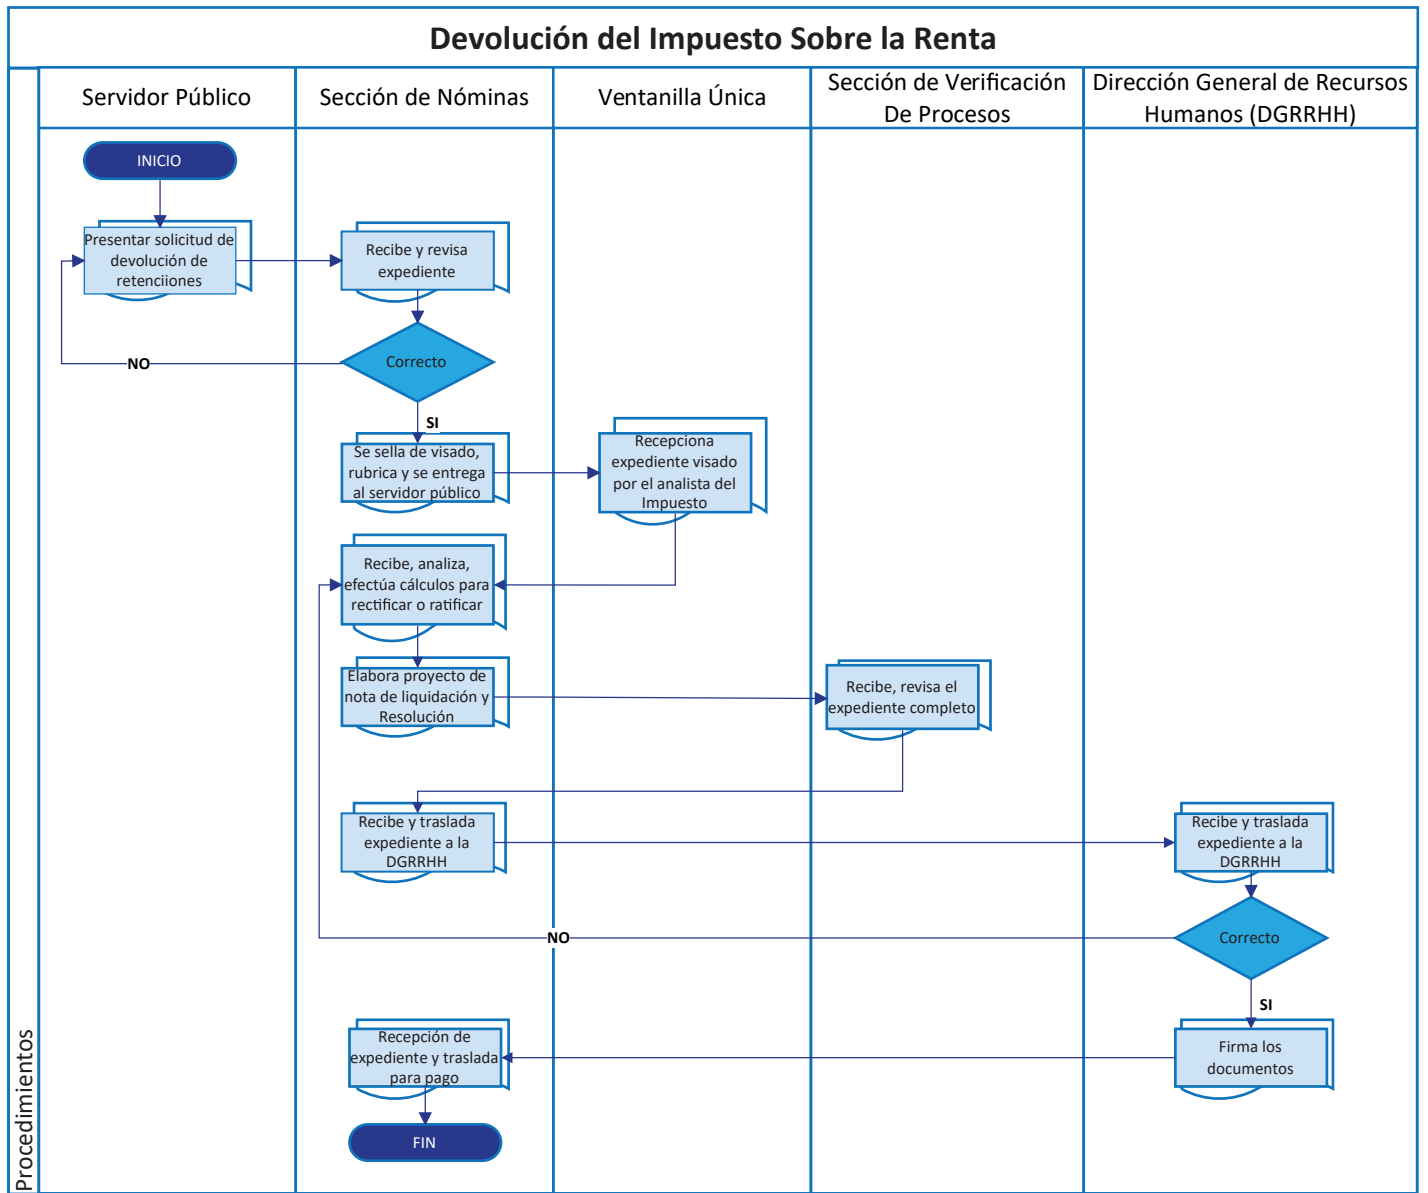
Devolución del Impuesto Sobre la Renta

Procedimientos

Servidor Público

Sección de Nóminas

Ventanilla Única

Sección de Verificación De Procesos

Dirección General de Recursos Humanos (DGRRHH)

INICIO

Presentar solicitud de devolución de retenciiones

Recibe y revisa expediente

Correcto

NO

SI

Se sella de visado, rubrica y se entrega al servidor público

Recepciona expediente visado por el analista del Impuesto

Recibe, analiza, efectúa cálculos para rectificar o ratificar

Elabora proyecto de nota de liquidación y Resolución

Recibe, revisa el expediente completo

Recibe y traslada expediente a la DGRRHH

Recibe y traslada expediente a la DGRRHH

NO

Correcto

SI

Recepción de expediente y traslada para pago

Firma los documentos

FIN